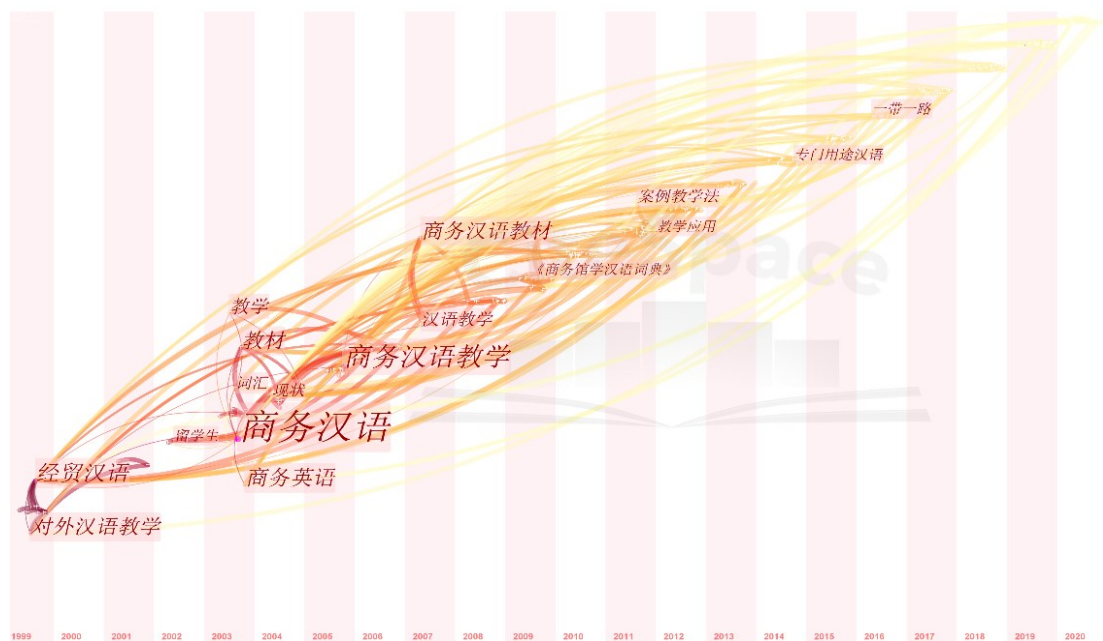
一带一路
专门用途汉语
案例教学法
教学应用
商务汉语教材
《商务馆学汉语词典》
Space
教学
汉语教学
教材
商务汉语教学
词汇
现状
留学生
商务汉语
经贸汉语
商务英语
对外汉语教学
1999
2000
2001
2002
2003
2004
2005
2006
2007
2008
2009
2010
2011
2012
2013
2014
2015
2016
2017
2018
2019
2020